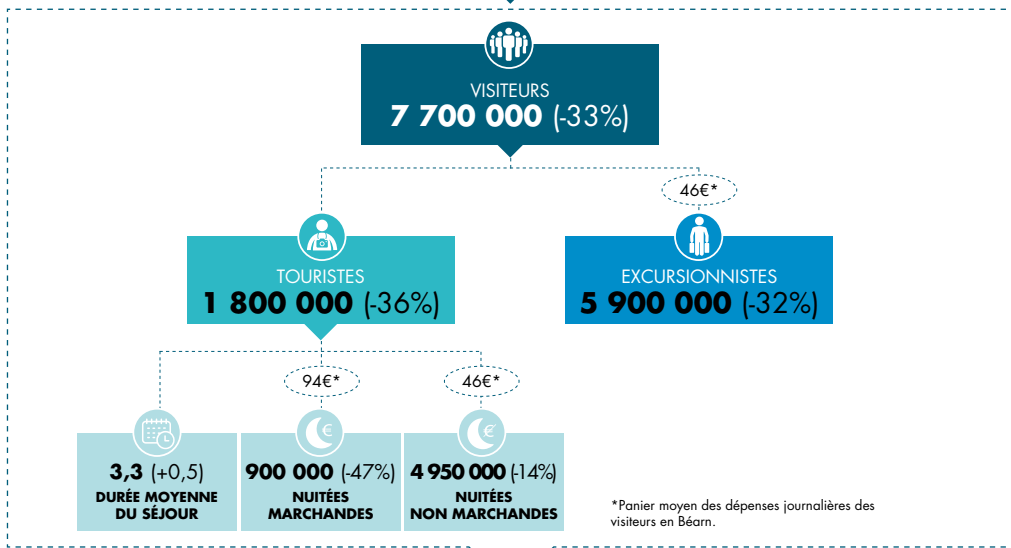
VISITEURS
7 700 000 (-33%)

TOURISTES
1 800 000 (-36%)

46€*

EXCURSIONNISTES
5 900 000 (-32%)

94€*

46€*

3,3 (+0,5)
DURÉE MOYENNE DU SÉJOUR

900 000 (-47%)
NUITÉES MARCHANDES

4 950 000 (-14%)
NUITÉES NON MARCHANDES

*Panier moyen des dépenses journalières des visiteurs en Béarn.